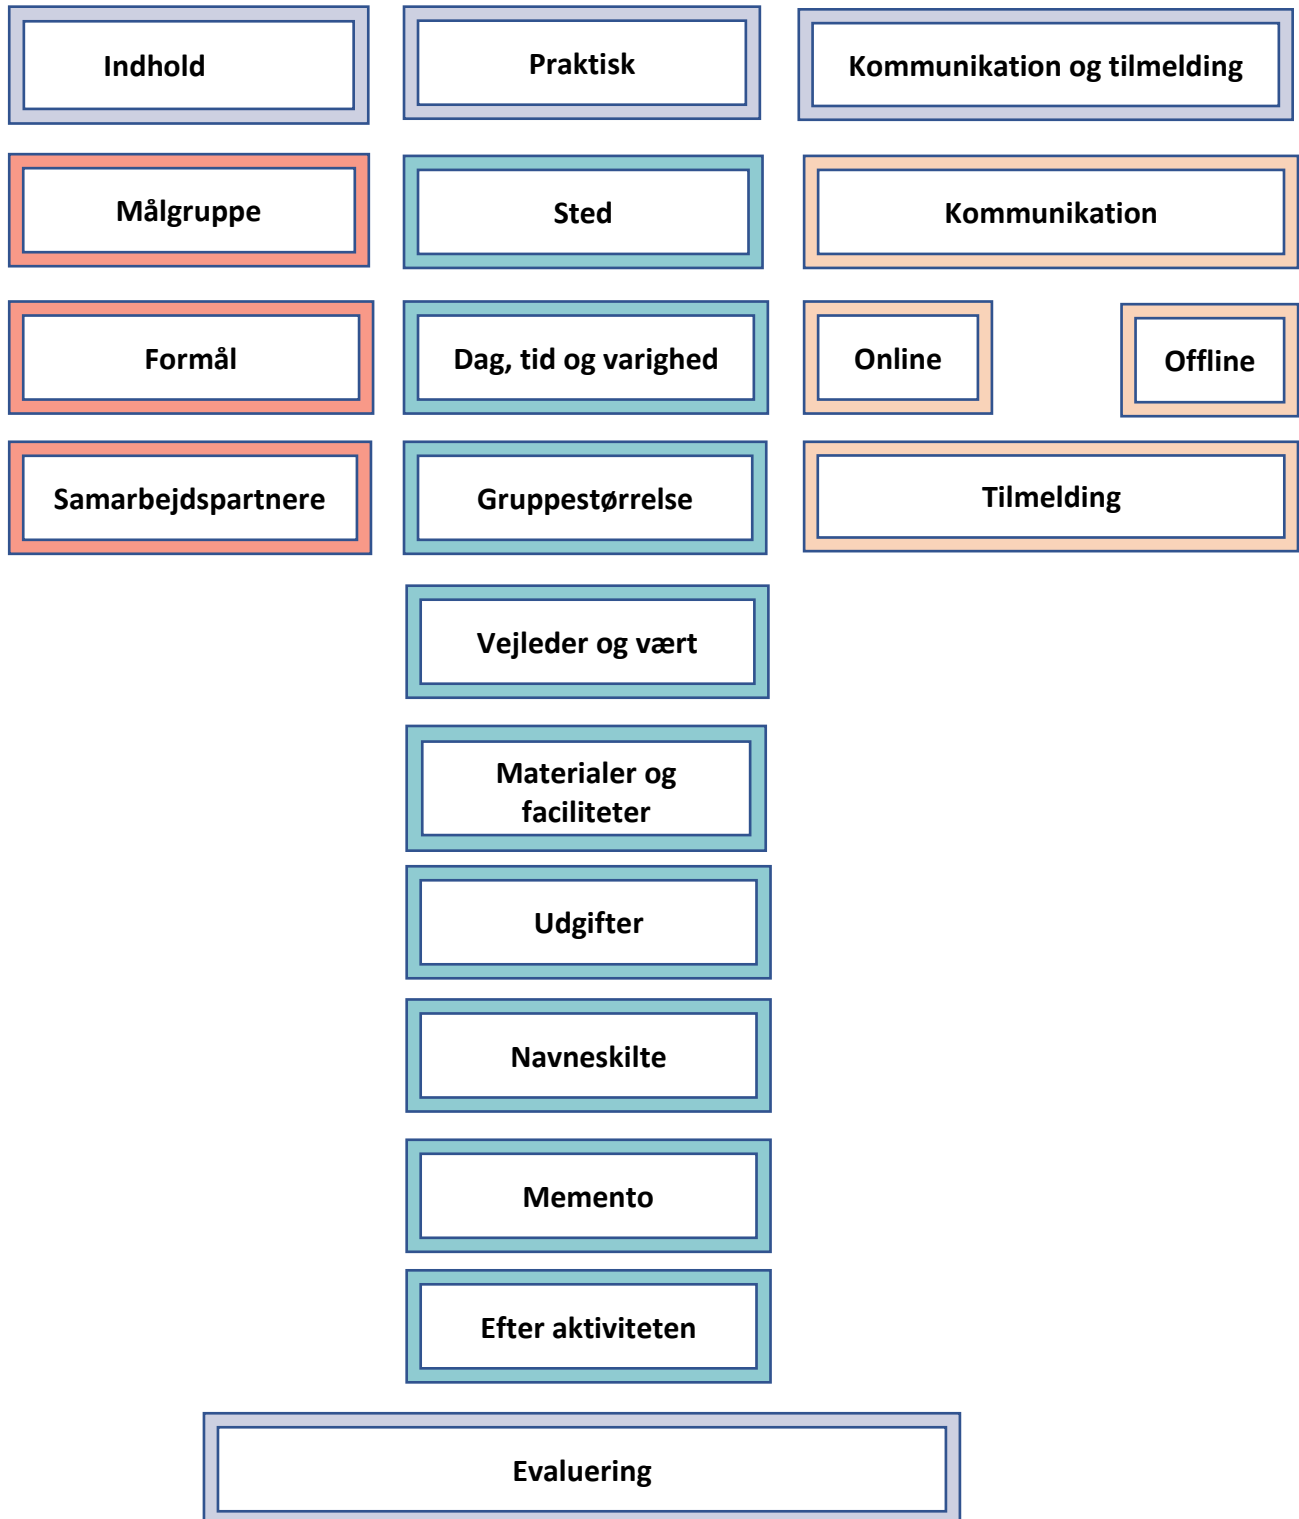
Indhold

Praktisk

Kommunikation og tilmelding

Målgruppe

Sted

Kommunikation

Formål

Dag, tid og varighed

Online

Offline

Samarbejdspartnere

Gruppestørrelse

Tilmelding

Vejleder og vært

Materialer og faciliteter

Udgifter

Navneskilte

Memento

Efter aktiviteten

Evaluering